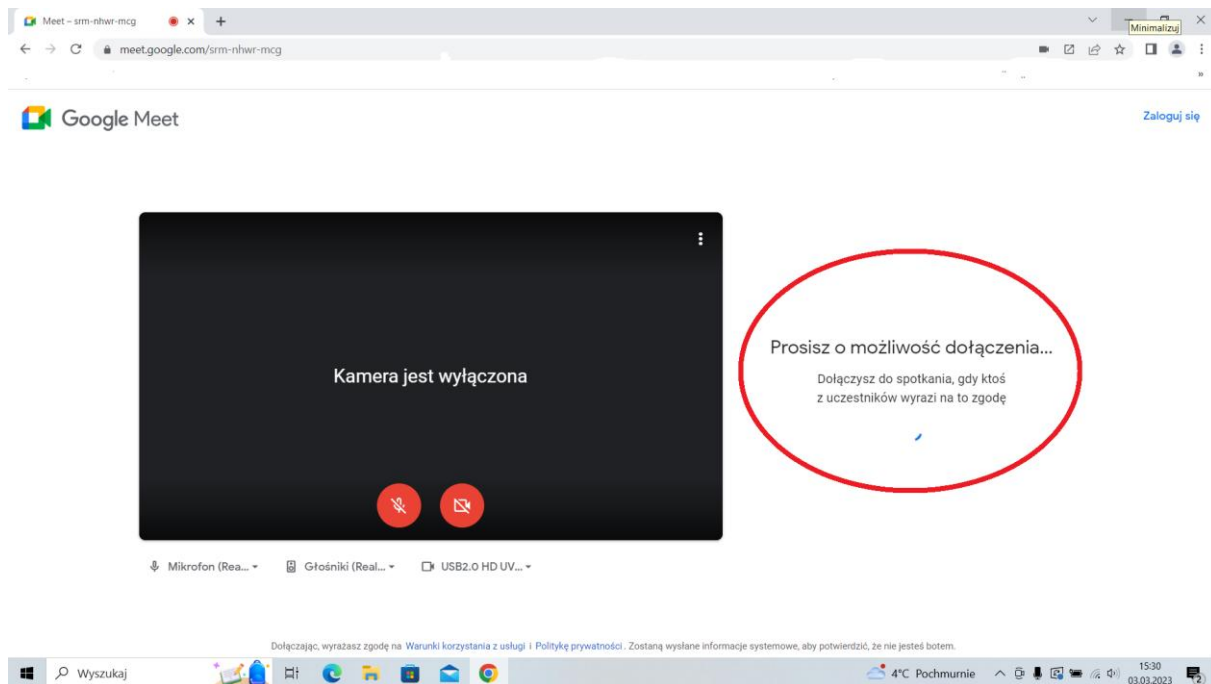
Meet – srm-nhwr-mcg
Minimalizuj
meet.google.com/srm-nhwr-mcg

Google Meet
Zaloguj się

Kamera jest wyłączona

Prosisz o możliwość dołączenia...
Dołączysz do spotkania, gdy ktoś z uczestników wyrazi na to zgodę

Mikrofon (Rea...
Głośniki (Real...
USB2.0 HD UV...

Dołączając, wyrażasz zgodę na Warunki korzystania z usługi i Politykę prywatności. Zostaną wysłane informacje systemowe, aby potwierdzić, że nie jesteś botem.

Wyszukaj
4°C Pochmurnie
15:30
03.03.2023